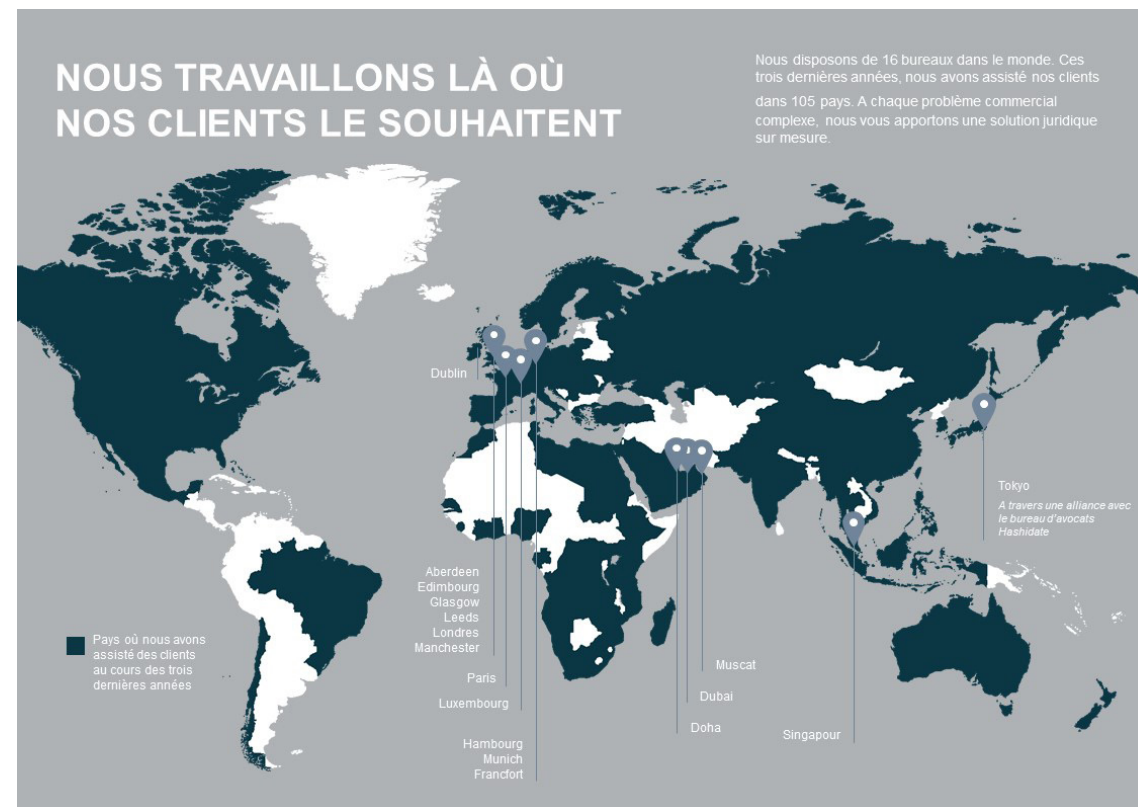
NOUS TRAVAILLONS LÀ OÙ NOS CLIENTS LE SOUHAITENT

Nous disposons de 16 bureaux dans le monde. Ces trois dernières années, nous avons assisté nos clients dans 105 pays. A chaque problème commercial complexe, nous vous apportons une solution juridique sur mesure.

Dublin

Tokyo

A travers une alliance avec le bureau d'avocats Hashidate

Aberdeen
Edimbourg
Glasgow
Leeds
Londres
Manchester

Paris

Luxembourg

Hambourg
Munich
Francfort

Muscat

Dubai

Doha

Singapour

Pays où nous avons assisté des clients au cours des trois dernières années